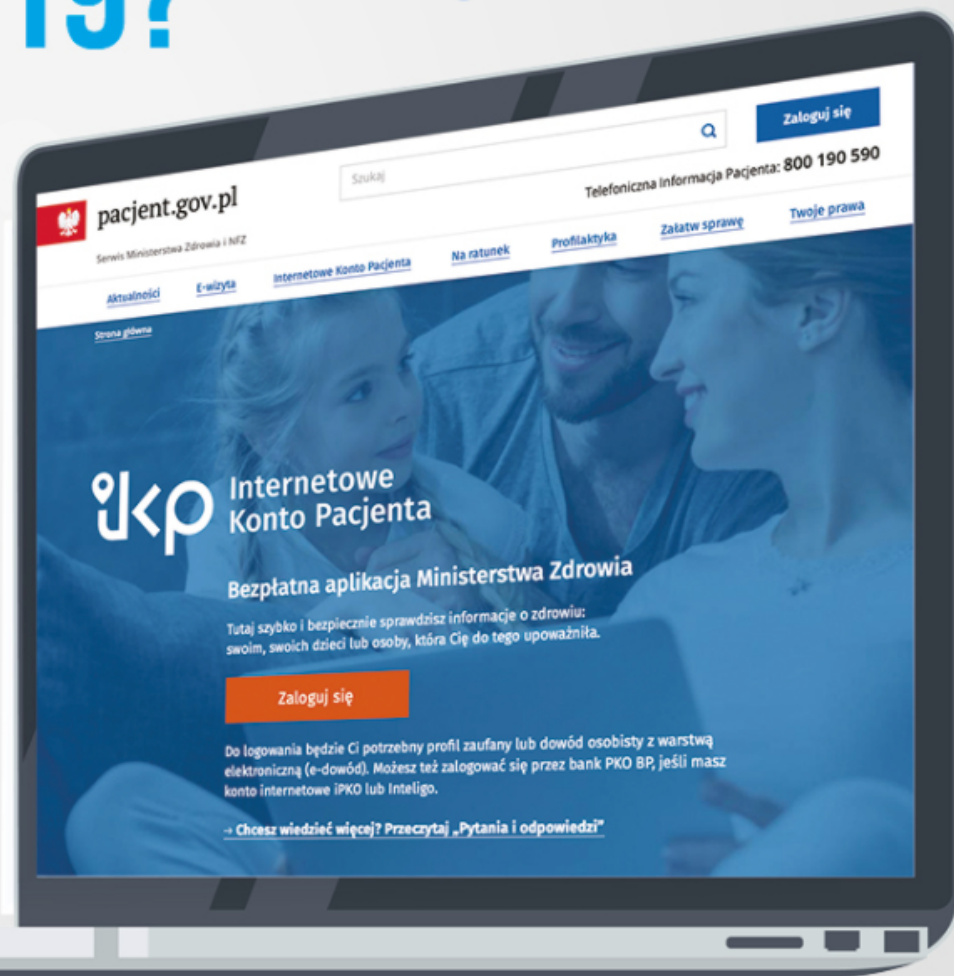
19?

pacjent.gov.pl

Serwis Ministerstwa Zdrowia i NFZ

Szukaj

Zaloguj się

Telefoniczna Informacja Pacjenta: 800 190 590

Aktualności E-wizyta Internetowe Konto Pacjenta Na ratunek Profilaktyka Załatw sprawę Twoje prawa

Strona główna

iKP Internetowe Konto Pacjenta

Bezpłatna aplikacja Ministerstwa Zdrowia

Tutaj szybko i bezpiecznie sprawdzisz informacje o zdrowiu: swoim, swoich dzieci lub osoby, która Cię do tego upoważniła.

Zaloguj się

Do logowania będzie Ci potrzebny profil zaufany lub dowód osobisty z warstwą elektroniczną (e-dowód). Możesz też zalogować się przez bank PKO BP, jeśli masz konto internetowe iPKO lub Inteligo.

→ Chcesz wiedzieć więcej? Przeczytaj „Pytania i odpowiedzi"